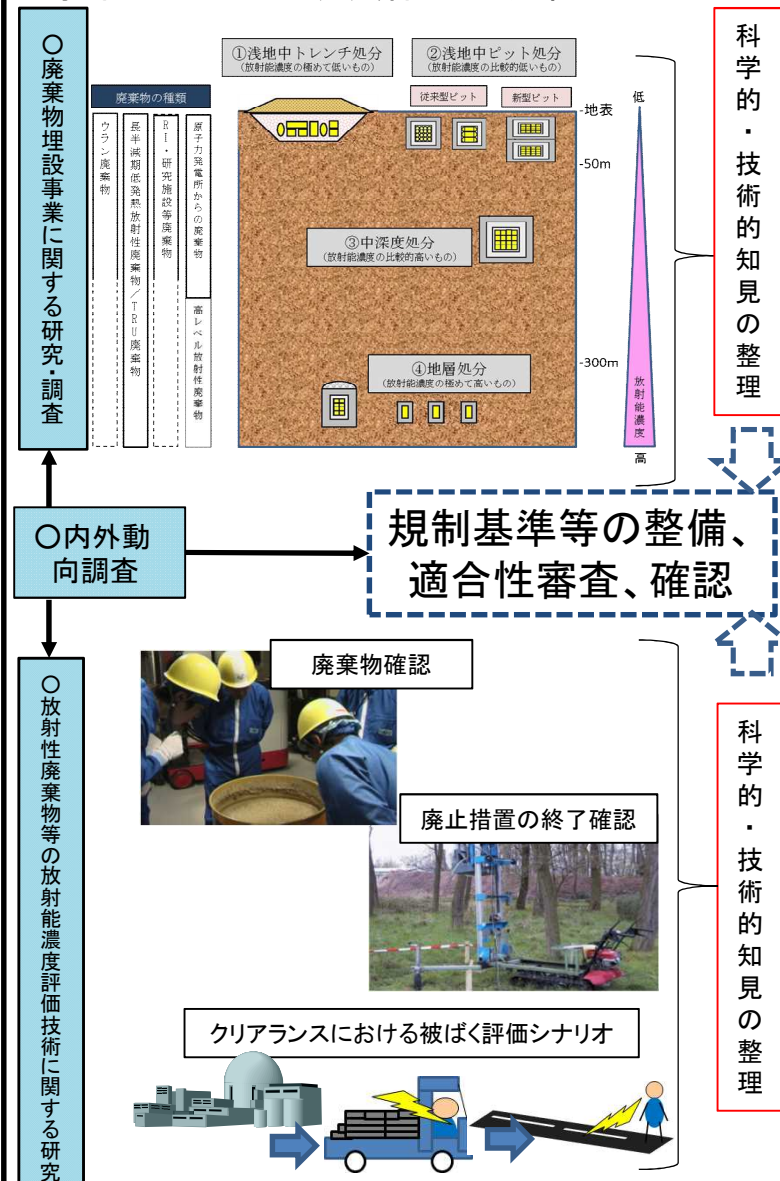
○廃棄物埋設事業に関する研究・調査

廃棄物の種類

ウラン廃棄物

長半減期低発熱放射性廃棄物/TRU廃棄物

RI・研究施設等廃棄物

原子力発電所からの廃棄物

高レベル放射性廃棄物

①浅地中トレンチ処分
(放射能濃度の極めて低いもの)

②浅地中ピット処分
(放射能濃度の比較的低いもの)

従来型ピット

新型ピット

地表

-50m

③中深度処分
(放射能濃度の比較的高いもの)

-300m

④地層処分
(放射能濃度の極めて高いもの)

低

放射能濃度

高

科学的・技術的知見の整理

○内外動向調査

規制基準等の整備、適合性審査、確認

○放射性廃棄物等の放射能濃度評価技術に関する研究

廃棄物確認

廃止措置の終了確認

クリアランスにおける被ばく評価シナリオ

科学的・技術的知見の整理